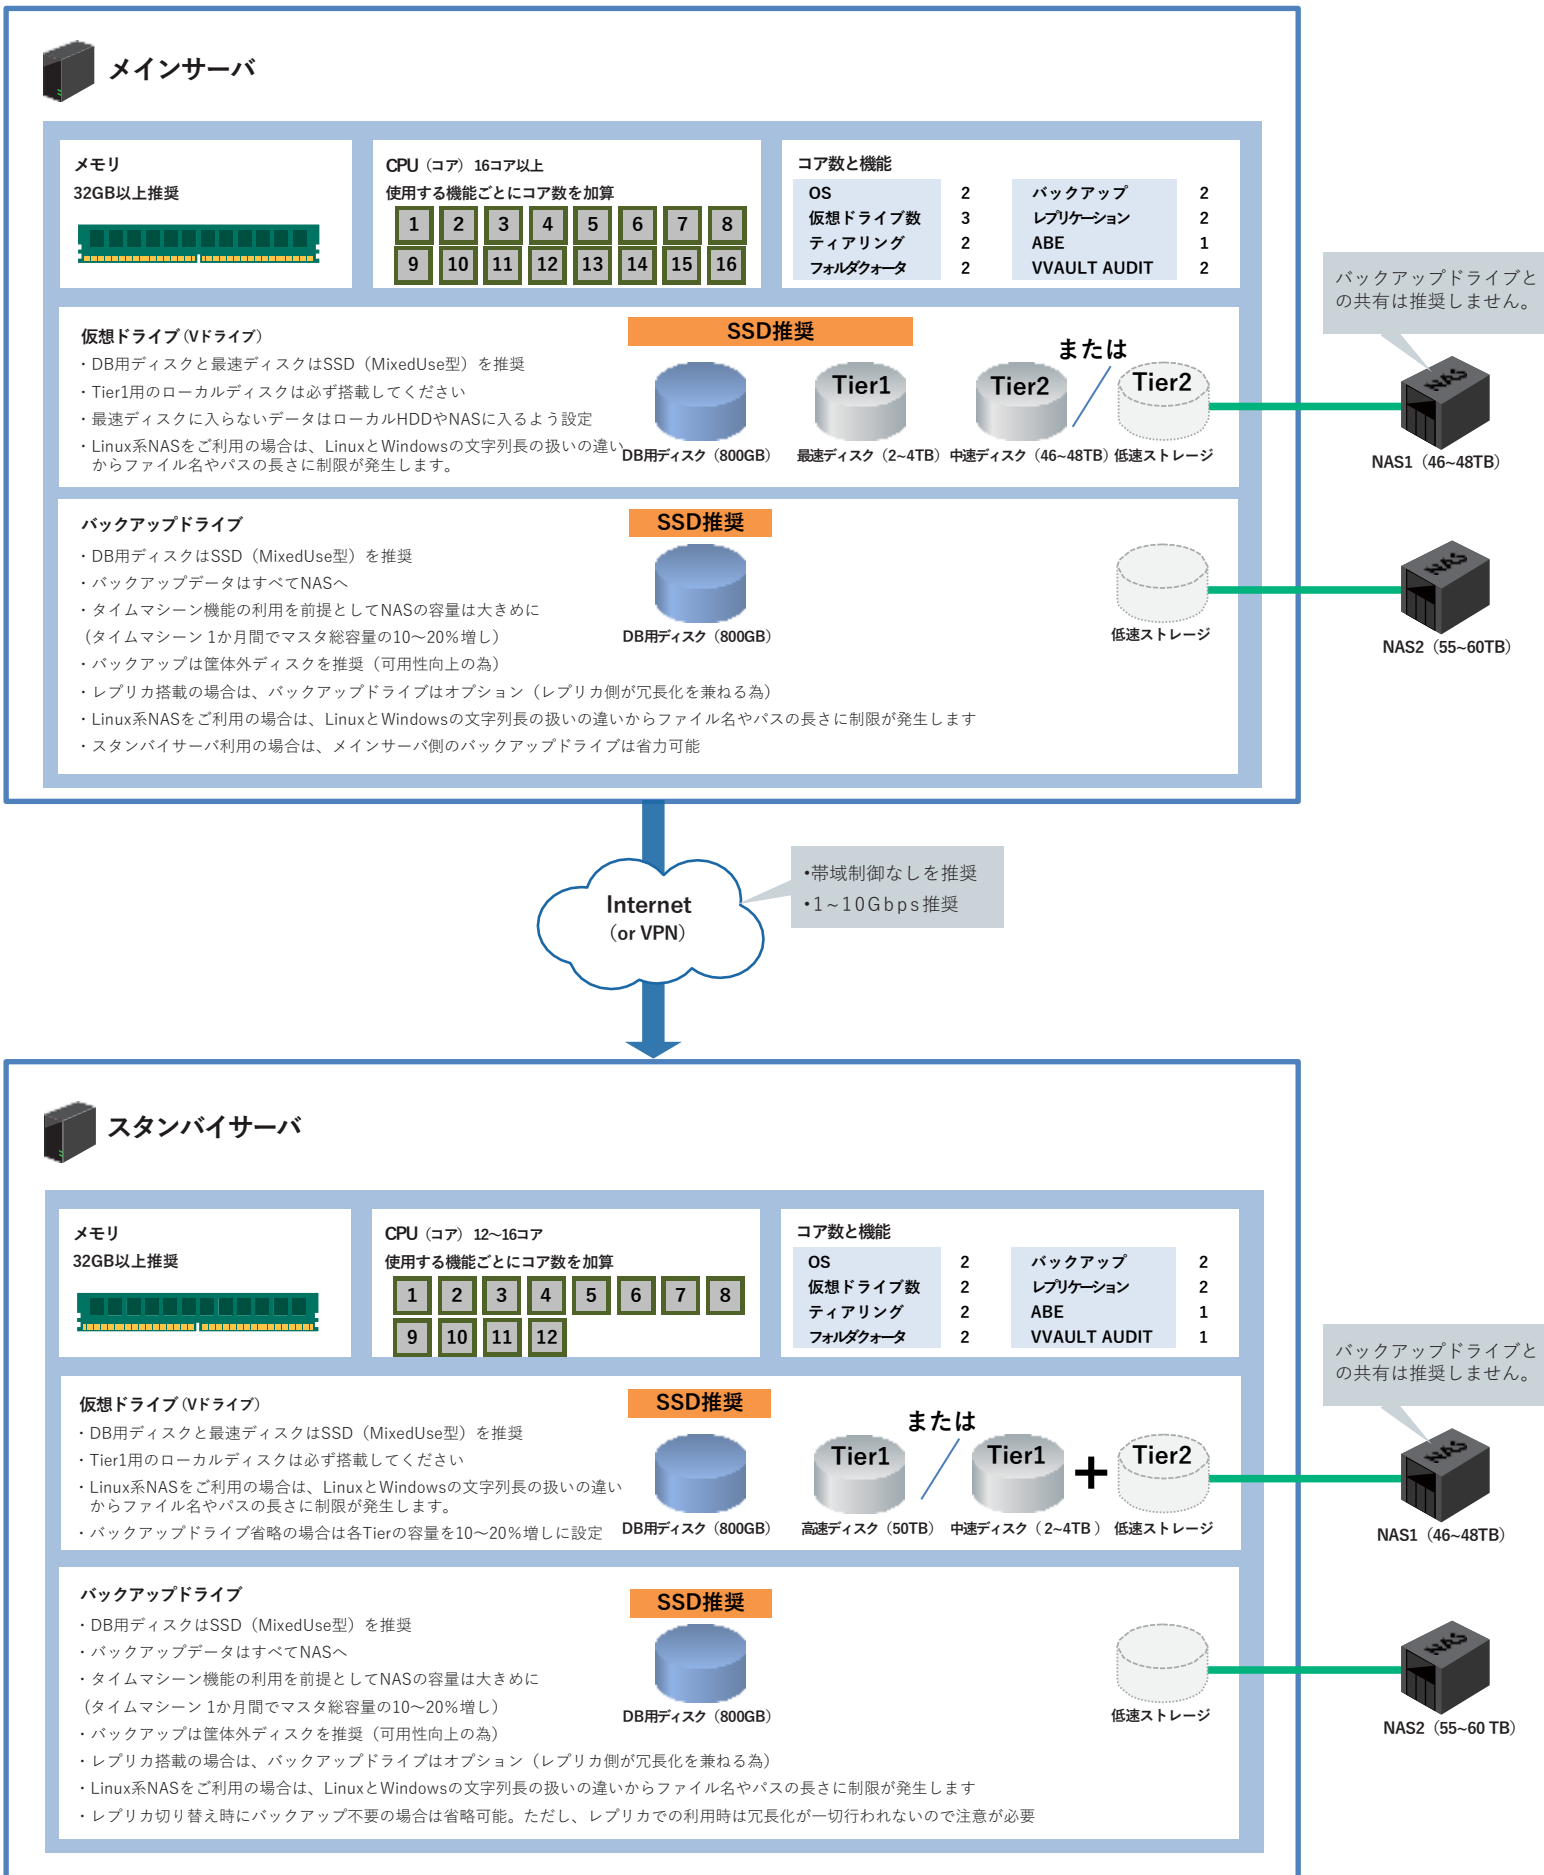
メインサーバ

メモリ
32GB以上推奨

CPU（コア）16コア以上
使用する機能ごとにコア数を加算
1 2 3 4 5 6 7 8
9 10 11 12 13 14 15 16

コア数と機能

| OS | 2 | バックアップ | 2 |
|---|---|---|---|
| 仮想ドライブ数 | 3 | レプリケーション | 2 |
| ティアリング | 2 | ABE | 1 |
| フォルダクォータ | 2 | VVAULT AUDIT | 2 |

仮想ドライブ（Vドライブ）
・DB用ディスクと最速ディスクはSSD（MixedUse型）を推奨
・Tier1用のローカルディスクは必ず搭載してください
・最速ディスクに入らないデータはローカルHDDやNASに入るよう設定
・Linux系NASをご利用の場合は、LinuxとWindowsの文字列長の扱いの違いからファイル名やパスの長さに制限が発生します。

SSD推奨
または
Tier1 Tier2 Tier2
DB用ディスク（800GB） 最速ディスク（2~4TB） 中速ディスク（46~48TB） 低速ストレージ

バックアップドライブとの共有は推奨しません。
NAS1（46~48TB）

バックアップドライブ
・DB用ディスクはSSD（MixedUse型）を推奨
・バックアップデータはすべてNASへ
・タイムマシーン機能の利用を前提としてNASの容量は大きめに
（タイムマシーン 1か月間でマスタ総容量の10~20%増し）
・バックアップは筐体外ディスクを推奨（可用性向上の為）
・レプリカ搭載の場合は、バックアップドライブはオプション（レプリカ側が冗長化を兼ねる為）
・Linux系NASをご利用の場合は、LinuxとWindowsの文字列長の扱いの違いからファイル名やパスの長さに制限が発生します
・スタンバイサーバ利用の場合は、メインサーバ側のバックアップドライブは省力可能

SSD推奨
DB用ディスク（800GB）
低速ストレージ
NAS2（55~60TB）

Internet
（or VPN）

•帯域制御なしを推奨
•1~10Gbps推奨

スタンバイサーバ

メモリ
32GB以上推奨

CPU（コア）12~16コア
使用する機能ごとにコア数を加算
1 2 3 4 5 6 7 8
9 10 11 12

コア数と機能

| OS | 2 | バックアップ | 2 |
|---|---|---|---|
| 仮想ドライブ数 | 2 | レプリケーション | 2 |
| ティアリング | 2 | ABE | 1 |
| フォルダクォータ | 2 | VVAULT AUDIT | 1 |

仮想ドライブ（Vドライブ）
・DB用ディスクと最速ディスクはSSD（MixedUse型）を推奨
・Tier1用のローカルディスクは必ず搭載してください
・Linux系NASをご利用の場合は、LinuxとWindowsの文字列長の扱いの違いからファイル名やパスの長さに制限が発生します。
・バックアップドライブ省略の場合は各Tierの容量を10~20%増しに設定

SSD推奨
または
Tier1 Tier1 + Tier2
DB用ディスク（800GB） 高速ディスク（50TB） 中速ディスク（2~4TB） 低速ストレージ

バックアップドライブとの共有は推奨しません。
NAS1（46~48TB）

バックアップドライブ
・DB用ディスクはSSD（MixedUse型）を推奨
・バックアップデータはすべてNASへ
・タイムマシーン機能の利用を前提としてNASの容量は大きめに
（タイムマシーン 1か月間でマスタ総容量の10~20%増し）
・バックアップは筐体外ディスクを推奨（可用性向上の為）
・レプリカ搭載の場合は、バックアップドライブはオプション（レプリカ側が冗長化を兼ねる為）
・Linux系NASをご利用の場合は、LinuxとWindowsの文字列長の扱いの違いからファイル名やパスの長さに制限が発生します
・レプリカ切り替え時にバックアップ不要の場合は省略可能。ただし、レプリカでの利用時は冗長化が一切行われないので注意が必要

SSD推奨
DB用ディスク（800GB）
低速ストレージ
NAS2（55~60 TB）